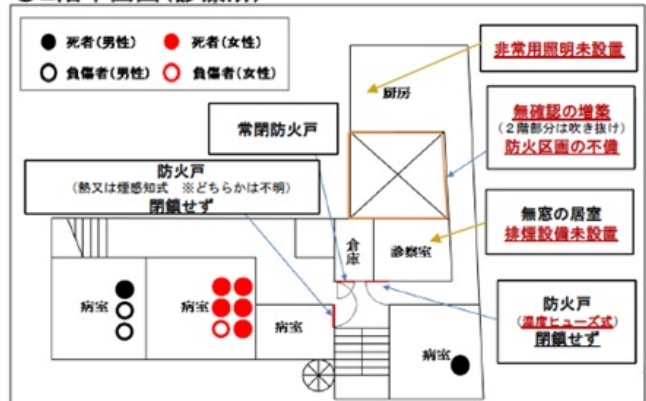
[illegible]

死者(男性)　死者(女性)
負傷者(男性)　負傷者(女性)

非常用照明未設置

厨房

無確認の増築
(2階部分は吹き抜け)
防火区画の不備

常閉防火戸

防火戸
(熱又は煙感知式　※どちらかは不明)
閉鎖せず

無窓の居室
排煙設備未設置

倉庫

診察室

病室

病室

病室

防火戸
(温度ヒューズ式)
閉鎖せず

病室